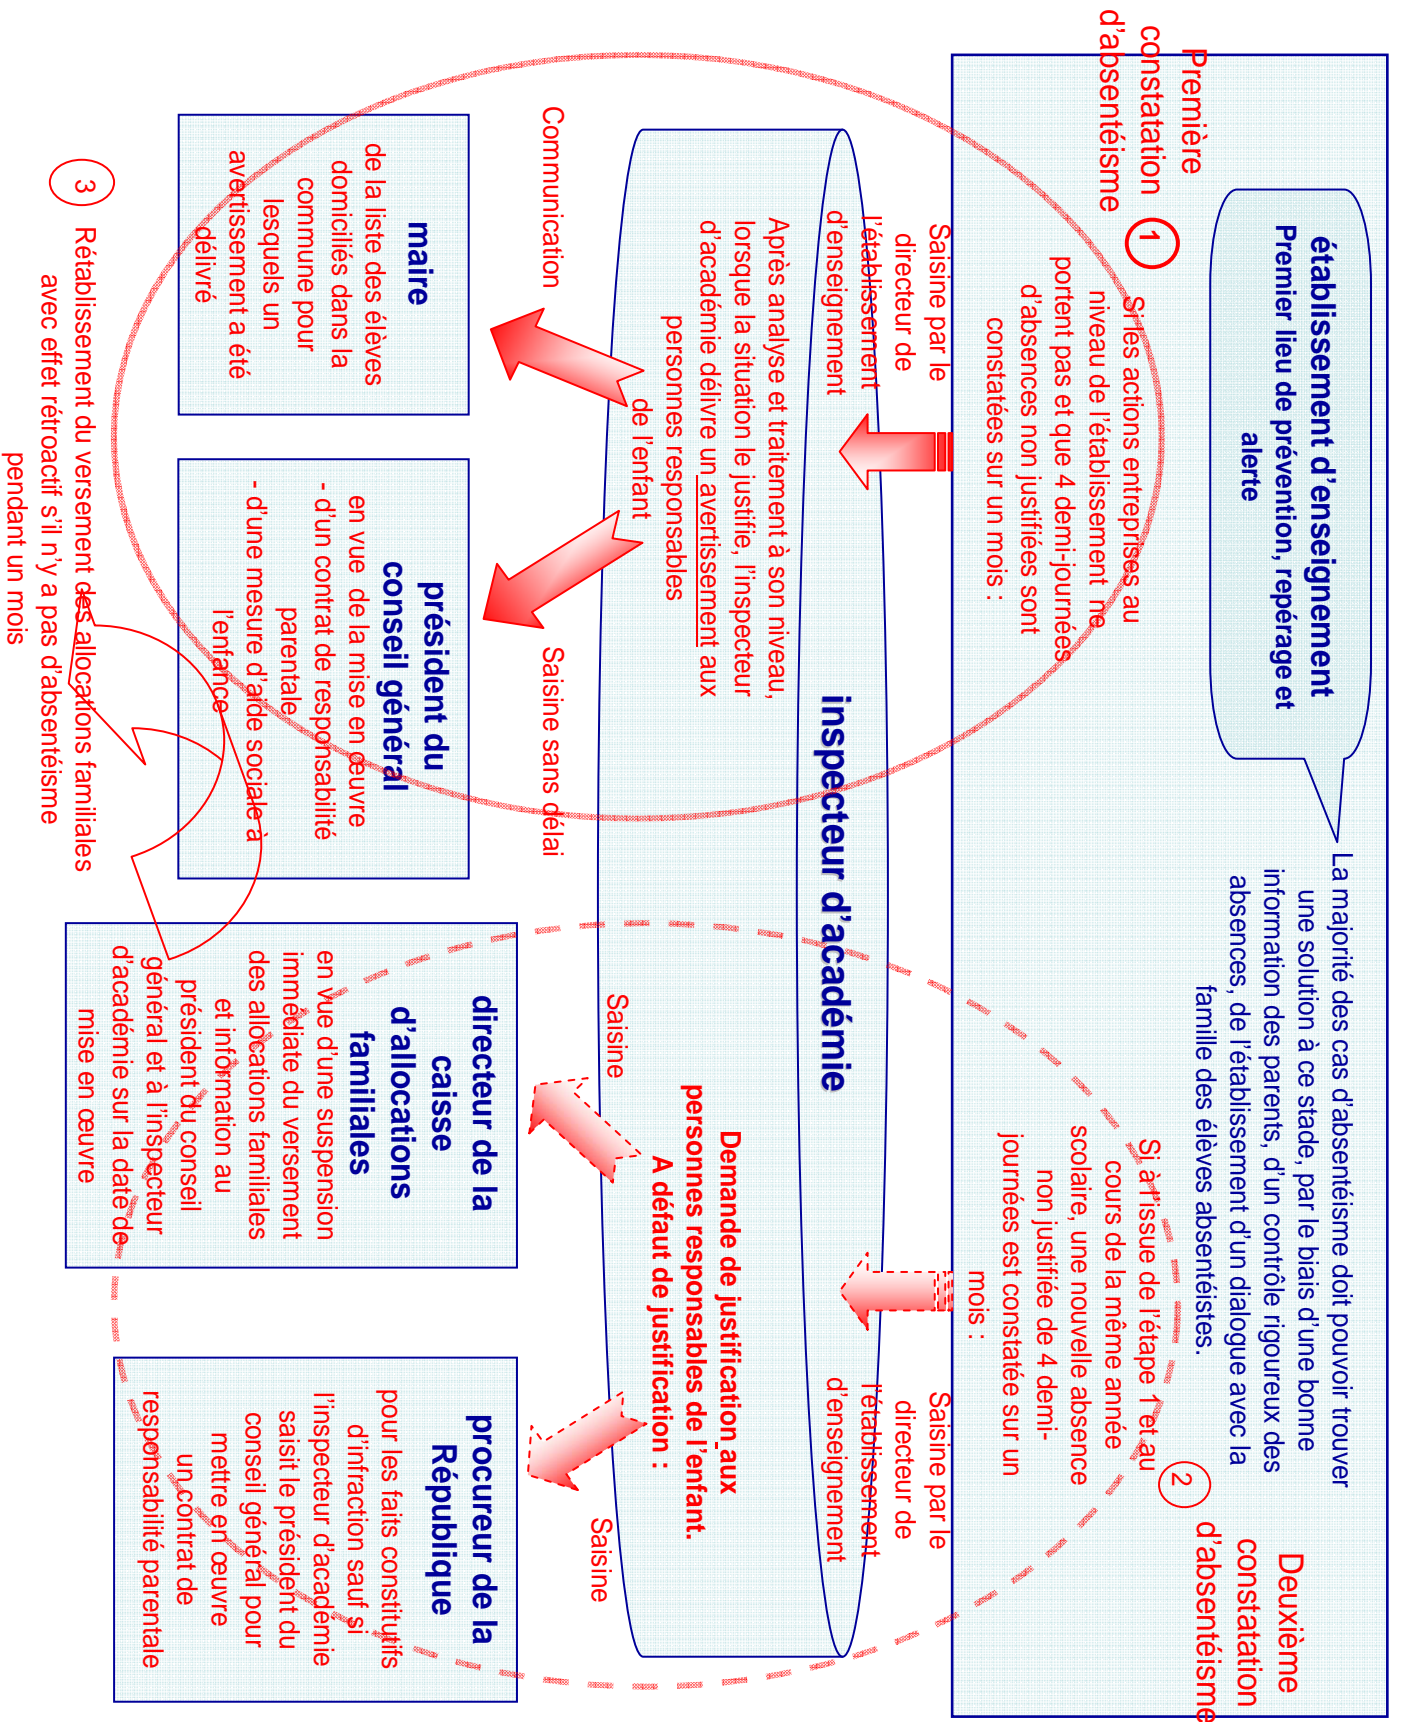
Première constatation d'absentéisme

1

établissement d'enseignement
Premier lieu de prévention, repérage et alerte

La majorité des cas d'absentéisme doit pouvoir trouver une solution à ce stade, par le biais d'une bonne information des parents, d'un contrôle rigoureux des absences, de l'établissement d'un dialogue avec la famille des élèves absentéistes.

Si les actions entreprises au niveau de l'établissement ne portent pas et que 4 demi-journées d'absences non justifiées sont constatées sur un mois :

Saisine par le directeur de l'établissement d'enseignement

Deuxième constatation d'absentéisme

2

Si à l'issue de l'étape 1 et au cours de la même année scolaire, une nouvelle absence non justifiée de 4 demi-journées est constatée sur un mois :

Saisine par le directeur de l'établissement d'enseignement

inspecteur d'académie

Après analyse et traitement à son niveau, lorsque la situation le justifie, l'inspecteur d'académie délivre un avertissement aux personnes responsables de l'enfant

Demande de justification aux personnes responsables de l'enfant.
A défaut de justification :

Communication

Saisine sans délai

Saisine

Saisine

maire
de la liste des élèves domiciliés dans la commune pour lesquels un avertissement a été délivré

président du conseil général
en vue de la mise en œuvre
- d'un contrat de responsabilité parentale
- d'une mesure d'aide sociale à l'enfance

directeur de la caisse d'allocations familiales
en vue d'une suspension immédiate du versement des allocations familiales et information au président du conseil général et à l'inspecteur d'académie sur la date de mise en œuvre

procureur de la République
pour les faits constitutifs d'infraction sauf si l'inspecteur d'académie saisit le président du conseil général pour mettre en œuvre un contrat de responsabilité parentale

3

Rétablissement du versement des allocations familiales avec effet rétroactif s'il n'y a pas d'absentéisme pendant un mois